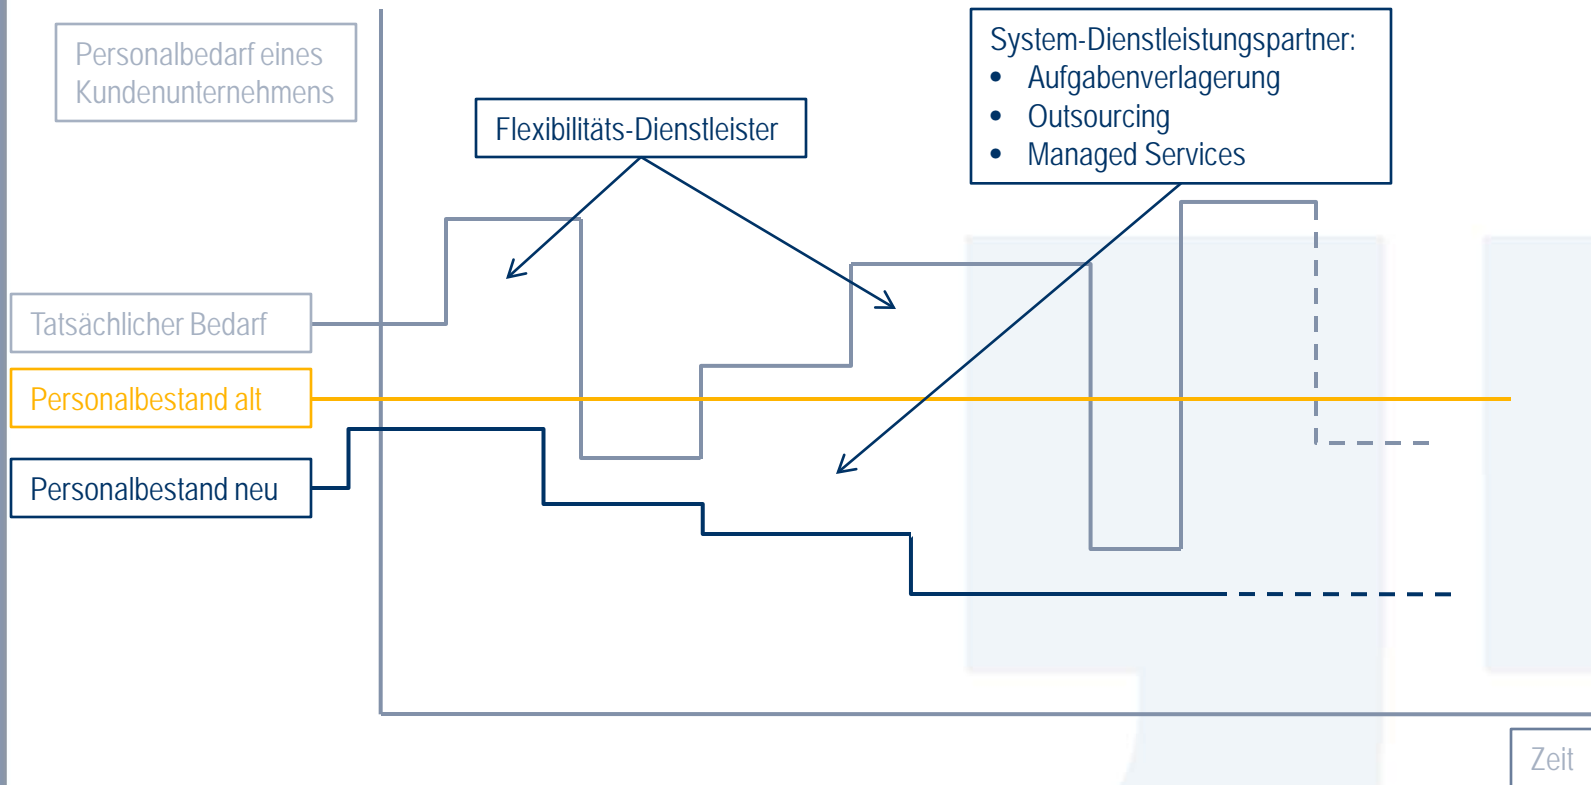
Personalbedarf eines Kundenunternehmens

Flexibilitäts-Dienstleister

System-Dienstleistungspartner:
- Aufgabenverlagerung
- Outsourcing
- Managed Services

Tatsächlicher Bedarf

Personalbestand alt

Personalbestand neu

Zeit